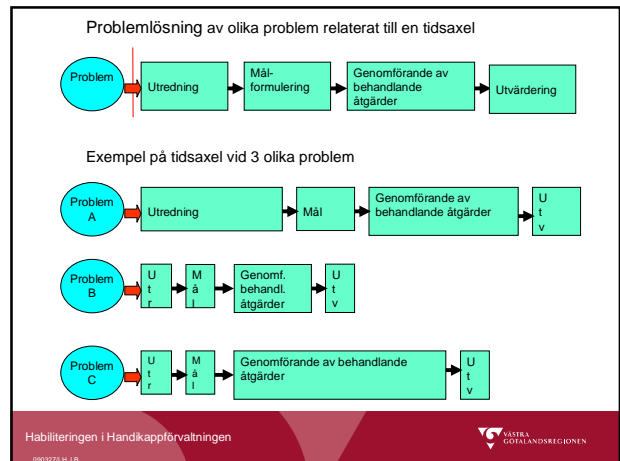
Problemlösning av olika problem relaterat till en tidsaxel

Problem

Utredning

Mål-formulering

Genomförande av behandlande åtgärder

Utvärdering

Exempel på tidsaxel vid 3 olika problem

Problem A

Utredning

Mål

Genomförande av behandlande åtgärder

U t v

Problem B

U t r

M å l

Genomf. behandl. åtgärder

U t v

Problem C

U t r

M å l

Genomförande av behandlande åtgärder

U t v

Habiliteringen i Handikappförvaltningen

VÄSTRA GÖTALANDSREGIONEN

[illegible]